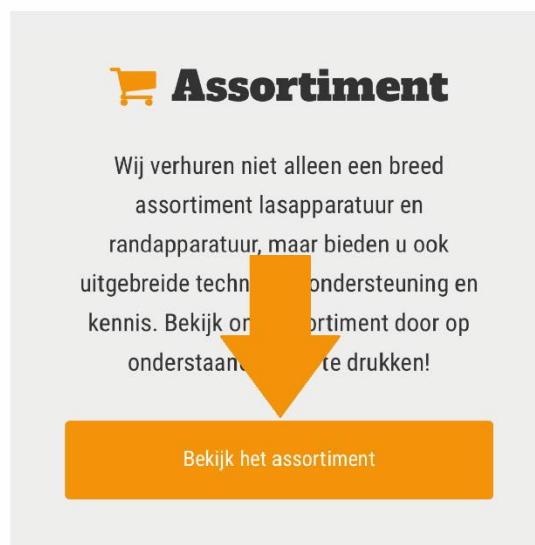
Assortiment

Wij verhuren niet alleen een breed assortiment lasapparatuur en randapparatuur, maar bieden u ook uitgebreide techn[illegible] ondersteuning en kennis. Bekijk o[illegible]ortiment door op onderstaan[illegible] te drukken!

Bekijk het assortiment